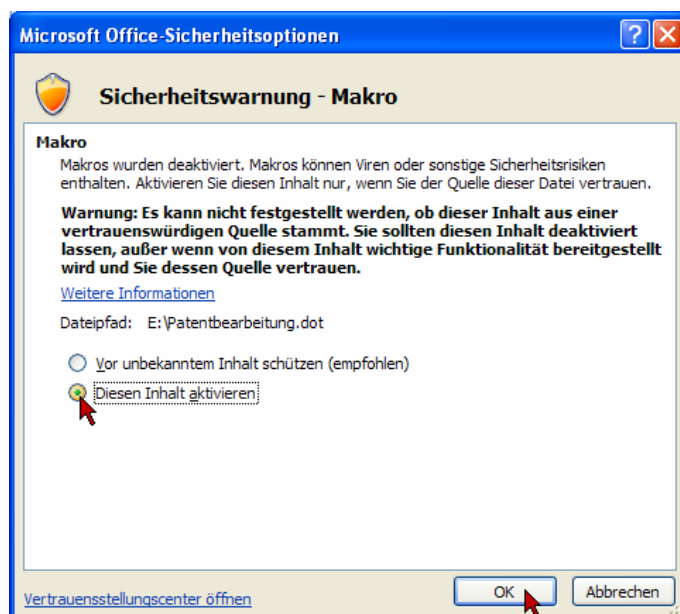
Microsoft Office-Sicherheitsoptionen

Sicherheitswarnung - Makro

Makro

Makros wurden deaktiviert. Makros können Viren oder sonstige Sicherheitsrisiken enthalten. Aktivieren Sie diesen Inhalt nur, wenn Sie der Quelle dieser Datei vertrauen.

Warnung: Es kann nicht festgestellt werden, ob dieser Inhalt aus einer vertrauenswürdigen Quelle stammt. Sie sollten diesen Inhalt deaktiviert lassen, außer wenn von diesem Inhalt wichtige Funktionalität bereitgestellt wird und Sie dessen Quelle vertrauen.

Weitere Informationen

Dateipfad: E:\Patentbearbeitung.dot

Vor unbekanntem Inhalt schützen (empfohlen)

Diesen Inhalt aktivieren

Vertrauensstellungscenter öffnen

OK

Abbrechen